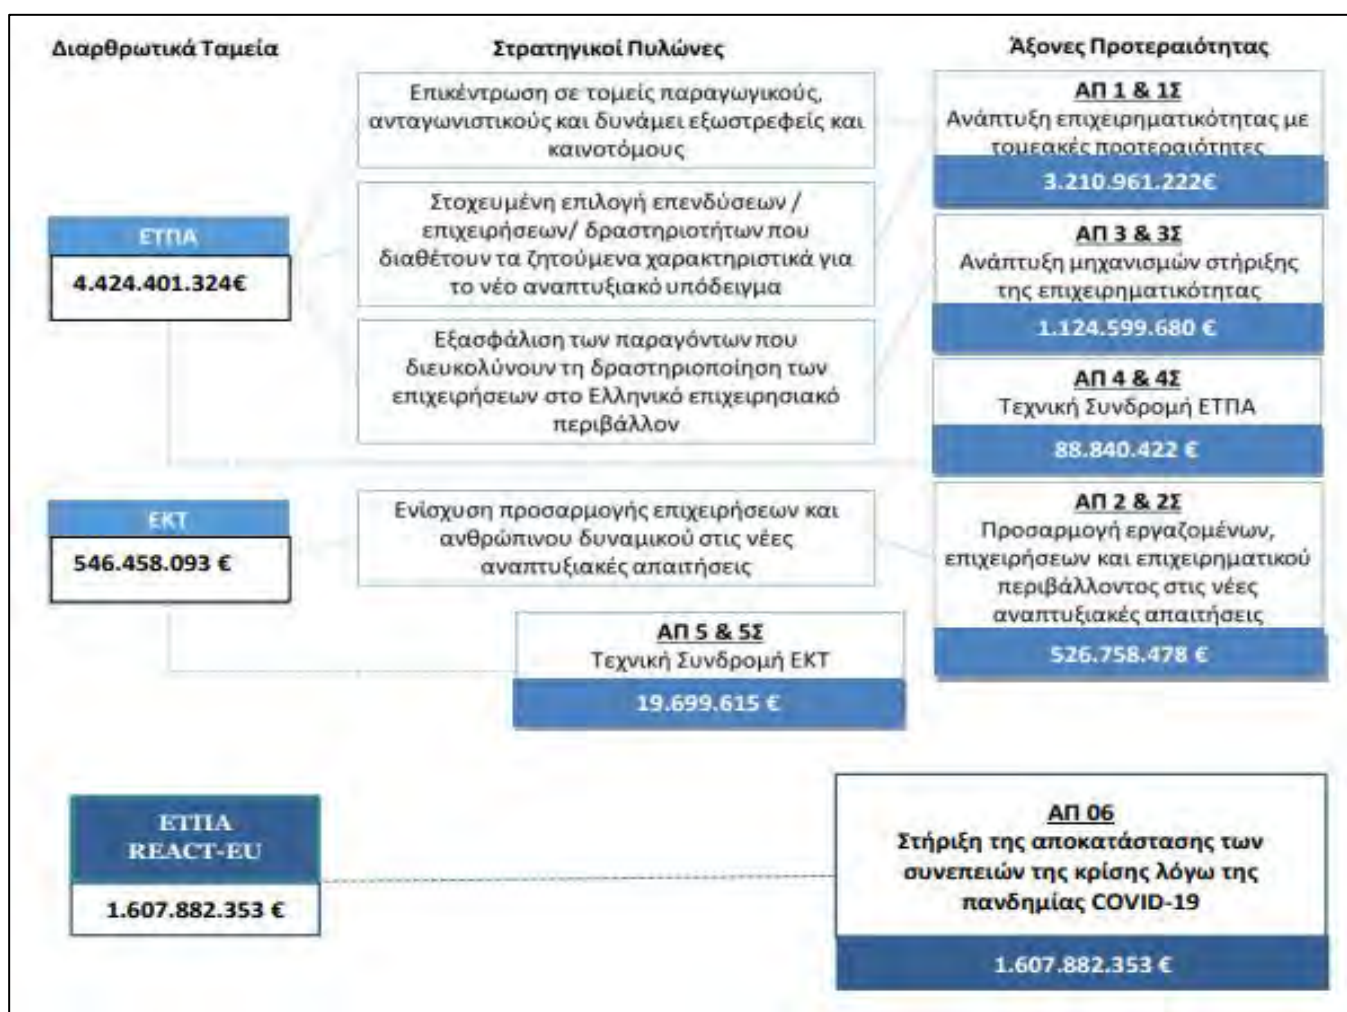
Διαρθρωτικά Ταμεία

Στρατηγικοί Πυλώνες

Άξονες Προτεραιότητας

Επικέντρωση σε τομείς παραγωγικούς, ανταγωνιστικούς και δυνάμει εξωστρεφείς και καινοτόμους

ΑΠ 1 & 1Σ
Ανάπτυξη επιχειρηματικότητας με τομεακές προτεραιότητες
3.210.961.222€

Στοχευμένη επιλογή επενδύσεων / επιχειρήσεων/ δραστηριοτήτων που διαθέτουν τα ζητούμενα χαρακτηριστικά για το νέο αναπτυξιακό υπόδειγμα

ΕΤΠΑ
4.424.401.324€

ΑΠ 3 & 3Σ
Ανάπτυξη μηχανισμών στήριξης της επιχειρηματικότητας
1.124.599.680 €

Εξασφάλιση των παραγόντων που διευκολύνουν τη δραστηριοποίηση των επιχειρήσεων στο Ελληνικό επιχειρησιακό περιβάλλον

ΑΠ 4 & 4Σ
Τεχνική Συνδρομή ΕΤΠΑ
88.840.422 €

ΕΚΤ
546.458.093 €

Ενίσχυση προσαρμογής επιχειρήσεων και ανθρώπινου δυναμικού στις νέες αναπτυξιακές απαιτήσεις

ΑΠ 2 & 2Σ
Προσαρμογή εργαζομένων, επιχειρήσεων και επιχειρηματικού περιβάλλοντος στις νέες αναπτυξιακές απαιτήσεις
526.758.478 €

ΑΠ 5 & 5Σ
Τεχνική Συνδρομή ΕΚΤ
19.699.615 €

ΕΤΠΑ
REACT-EU
1.607.882.353 €

ΑΠ 06
Στήριξη της αποκατάστασης των συνεπειών της κρίσης λόγω της πανδημίας COVID-19
1.607.882.353 €